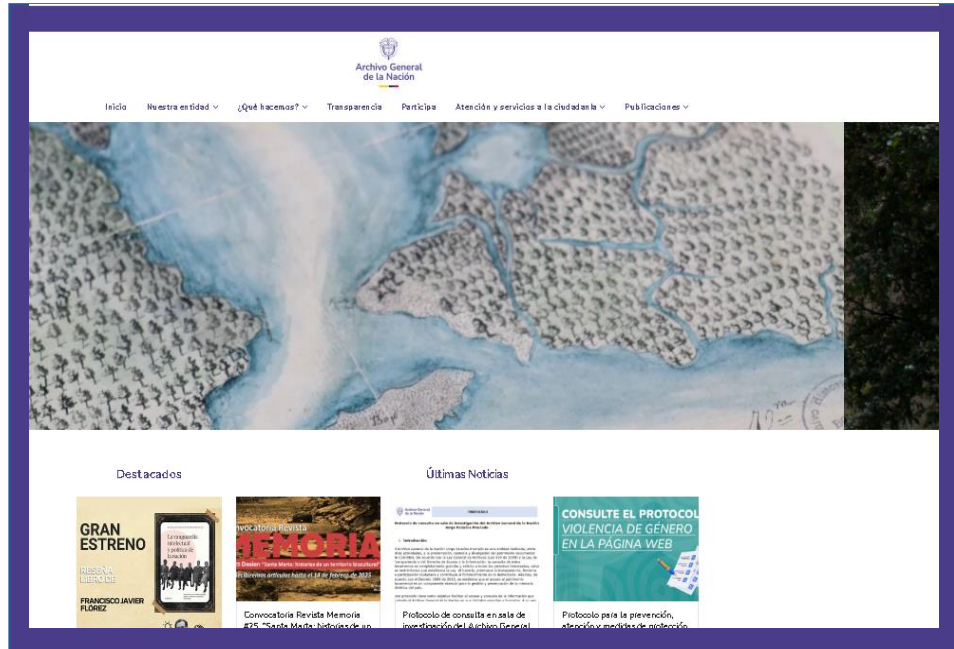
Archivo General de la Nación

Inicio Nuestra entidad ¿Qué hacemos? Transparencia Participa Atención y servicios a la ciudadanía Publicaciones

Destacados

Últimas Noticias

GRAN ESTRENO

RESEÑA LIBRO DE

FRANCISCO JAVIER FLÓREZ

La conquista intelectual y política de Izquierdo

Convocatoria Revista

MEMORIA

Dosier: "Santa Marta: historias de un territorio bicentenario"

Recibimos artículos hasta el 14 de febrero de 2025

Convocatoria Revista Memoria #25 "Santa Marta: Historias de un

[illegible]

Protocolo de consulta en sala de investigación del Archivo General

CONSULTE EL PROTOCOLO

VIOLENCIA DE GENERO EN LA PÁGINA WEB

Protocolo para la prevención, atención y medidas de protección